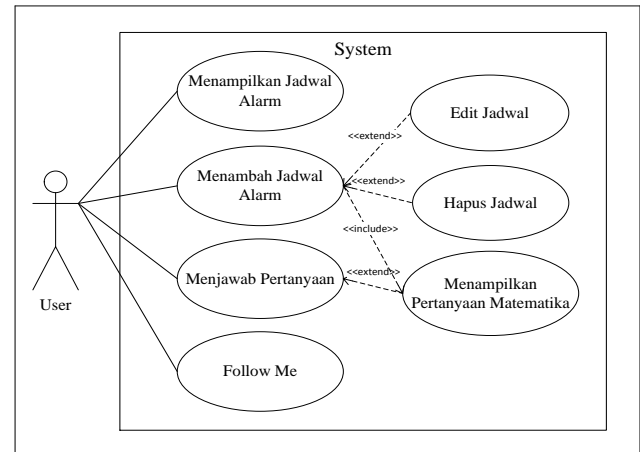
System

Menampilkan Jadwal Alarm

Edit Jadwal

<<extend>>

Menambah Jadwal Alarm

<<extend>>

Hapus Jadwal

<<include>>

User

Menjawab Pertanyaan

<<extend>>

Menampilkan Pertanyaan Matematika

Follow Me